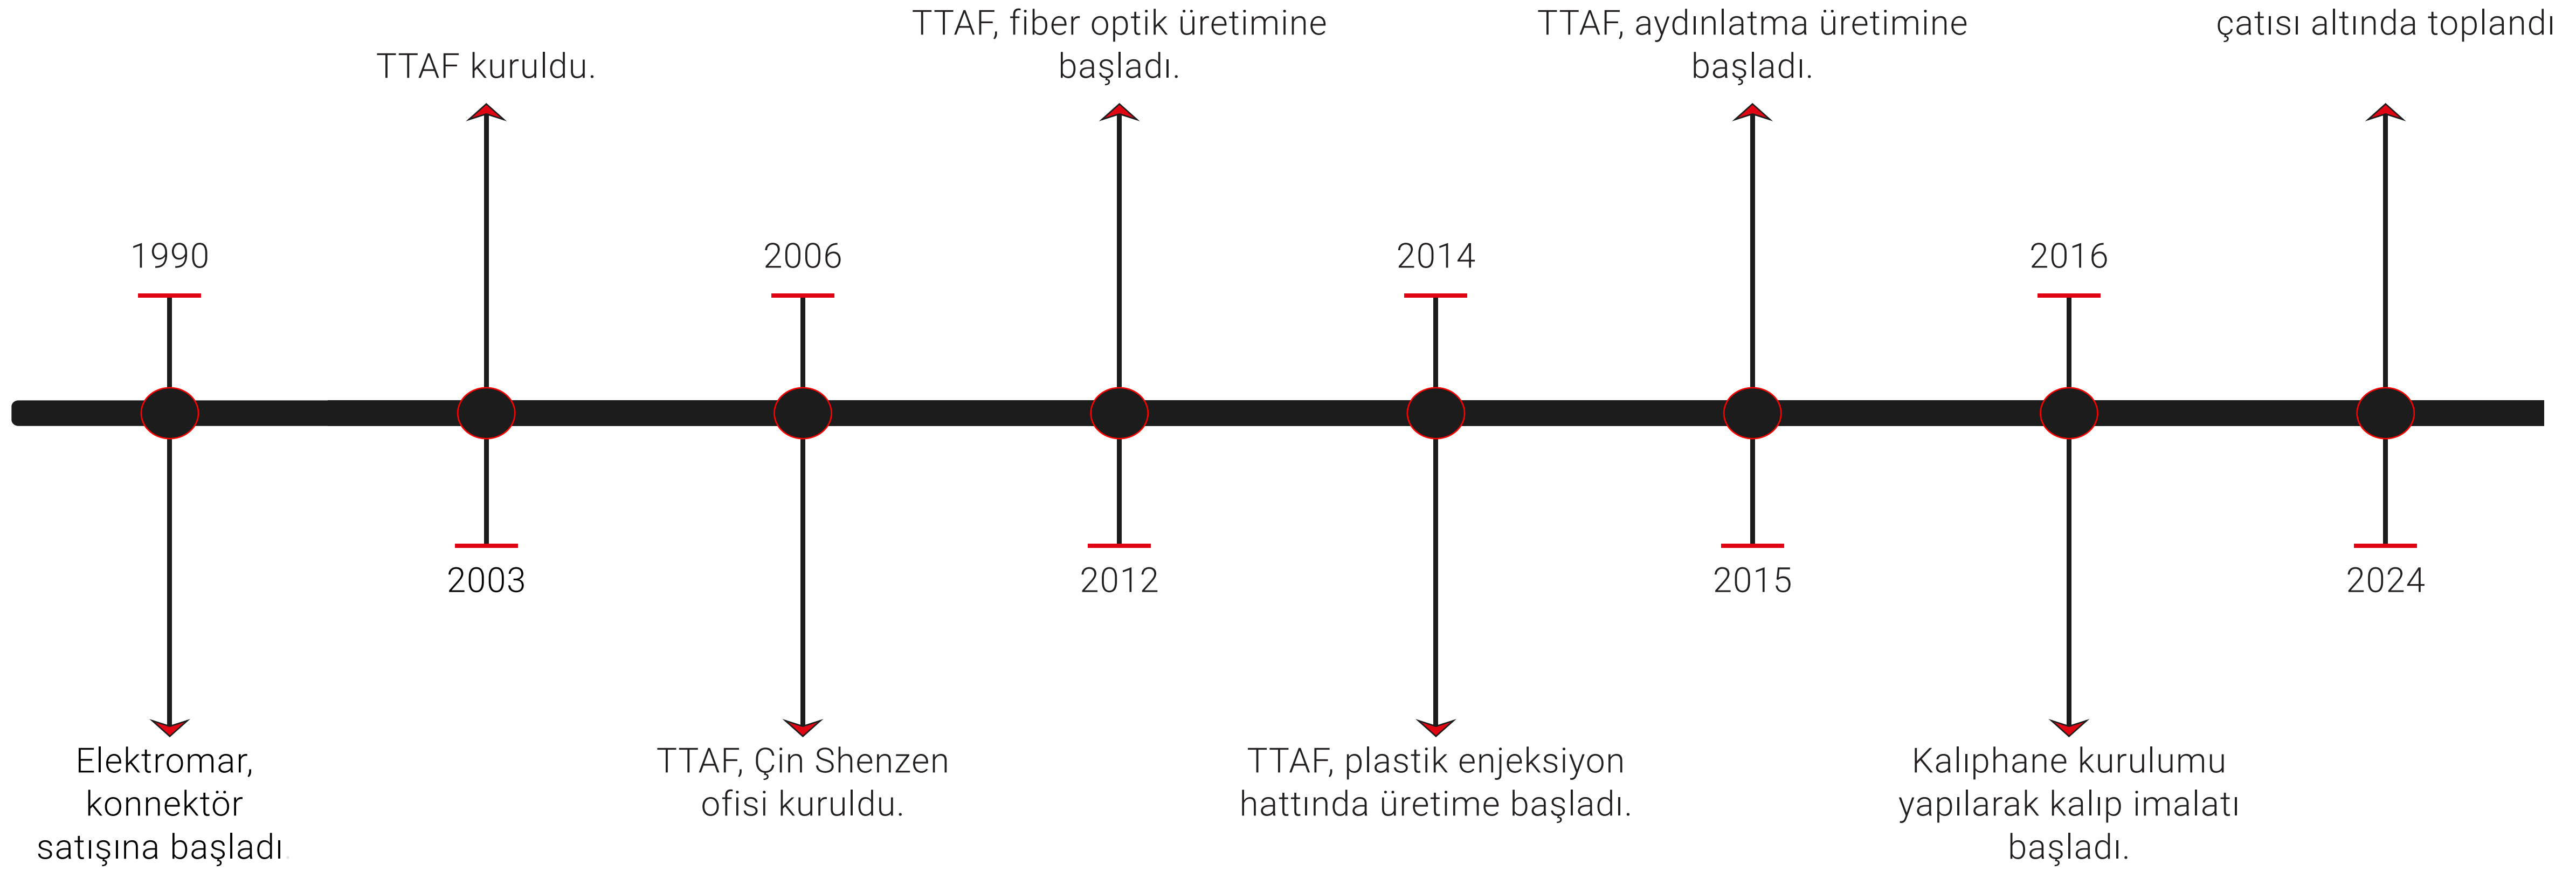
1990

Elektromar, konnektör satışına başladı.

TTAF kuruldu.

2003

2006

TTAF, Çin Shenzen ofisi kuruldu.

TTAF, fiber optik üretimine başladı.

2012

2014

TTAF, plastik enjeksiyon hattında üretime başladı.

TTAF, aydınlatma üretimine başladı.

2015

2016

Kalıphane kurulumu yapılarak kalıp imalatı başladı.

çatısı altında toplandı

2024